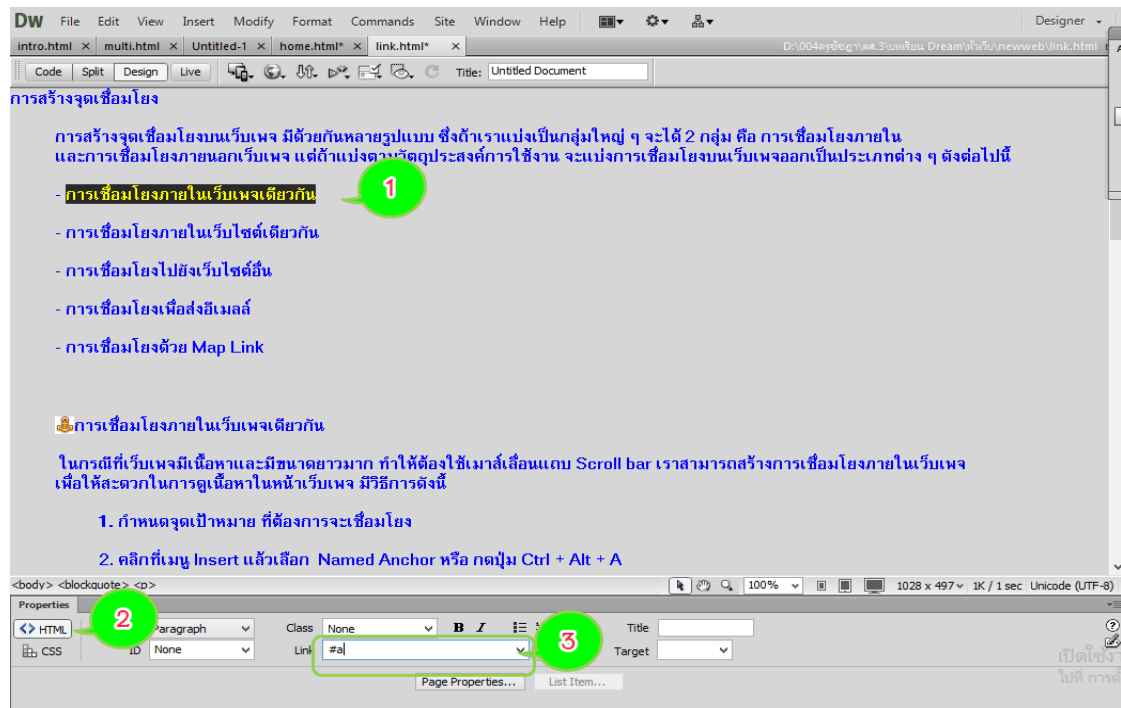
DW File Edit View Insert Modify Format Commands Site Window Help Designer

intro.html × multi.html × Untitled-1 × home.html* × link.html* ×

D:\004ครูขัชฎา\ดศ.3\บทเรียน Dream\หัวเว็บ\newweb\link.html

Code Split Design Live Title: Untitled Document

การสร้างจุดเชื่อมโยง

การสร้างจุดเชื่อมโยงบนเว็บเพจ มีด้วยกันหลายรูปแบบ ซึ่งถ้าเราแบ่งเป็นกลุ่มใหญ่ ๆ จะได้ 2 กลุ่ม คือ การเชื่อมโยงภายใน และการเชื่อมโยงภายนอกเว็บเพจ แต่ถ้าแบ่งตา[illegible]ตถุประสงค์การใช้งาน จะแบ่งการเชื่อมโยงบนเว็บเพจออกเป็นประเภทต่าง ๆ ดังต่อไปนี้

- การเชื่อมโยงภายในเว็บเพจเดียวกัน

1

- การเชื่อมโยงภายในเว็บไซต์เดียวกัน

- การเชื่อมโยงไปยังเว็บไซต์อื่น

- การเชื่อมโยงเพื่อส่งอีเมลล์

- การเชื่อมโยงด้วย Map Link

การเชื่อมโยงภายในเว็บเพจเดียวกัน

ในกรณีที่เว็บเพจมีเนื้อหาและมีขนาดยาวมาก ทำให้ต้องใช้เมาส์เลื่อนแถบ Scroll bar เราสามารถสร้างการเชื่อมโยงภายในเว็บเพจ เพื่อให้สะดวกในการดูเนื้อหาในหน้าเว็บเพจ มีวิธีการดังนี้

1. กำหนดจุดเป้าหมาย ที่ต้องการจะเชื่อมโยง

2. คลิกที่เมนู Insert แล้วเลือก Named Anchor หรือ กดปุ่ม Ctrl + Alt + A

<body> <blockquote> <p> 100% 1028 x 497 1K / 1 sec Unicode (UTF-8)

Properties

2

<> HTML Paragraph Class None B I Title

CSS ID None Link #a 3 Target

Page Properties... List Item...

เปิดใช้ง
ไปที่ การตั้